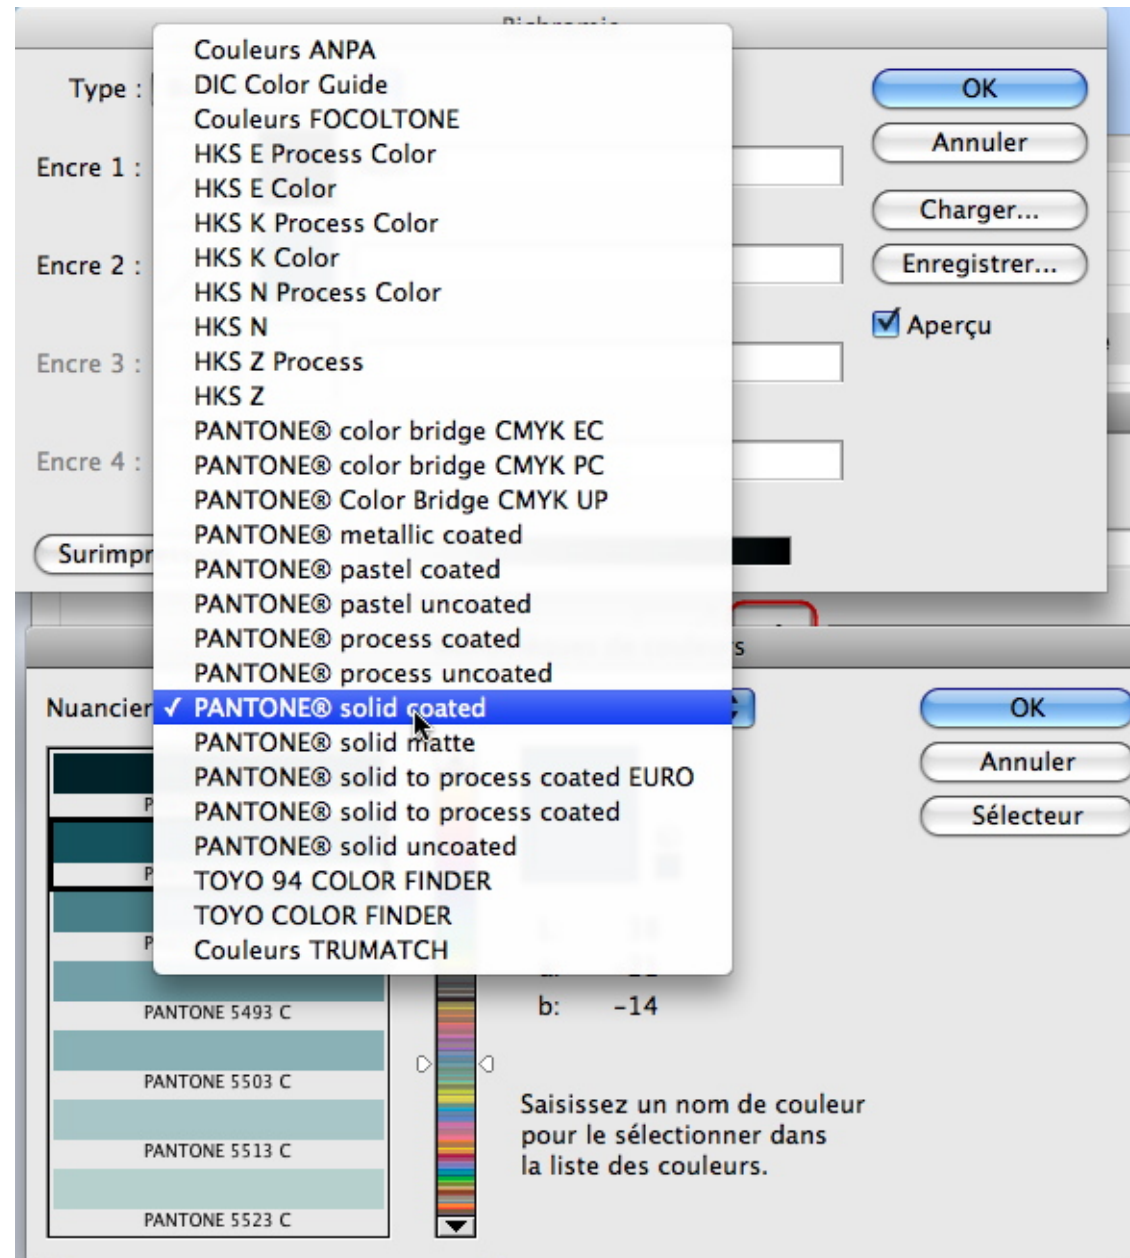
Bichromie

Type :

Encre 1 :

Encre 2 :

Encre 3 :

Encre 4 :

Surimpr

Couleurs ANPA
DIC Color Guide
Couleurs FOCOLTONE
HKS E Process Color
HKS E Color
HKS K Process Color
HKS K Color
HKS N Process Color
HKS N
HKS Z Process
HKS Z
PANTONE® color bridge CMYK EC
PANTONE® color bridge CMYK PC
PANTONE® Color Bridge CMYK UP
PANTONE® metallic coated
PANTONE® pastel coated
PANTONE® pastel uncoated
PANTONE® process coated
PANTONE® process uncoated
✓ PANTONE® solid coated
PANTONE® solid matte
PANTONE® solid to process coated EURO
PANTONE® solid to process coated
PANTONE® solid uncoated
TOYO 94 COLOR FINDER
TOYO COLOR FINDER
Couleurs TRUMATCH

OK
Annuler
Charger...
Enregistrer...
Aperçu

s

Nuancier

P
P
P
PANTONE 5493 C
PANTONE 5503 C
PANTONE 5513 C
PANTONE 5523 C

b: -14

Saisissez un nom de couleur pour le sélectionner dans la liste des couleurs.

OK
Annuler
Sélecteur